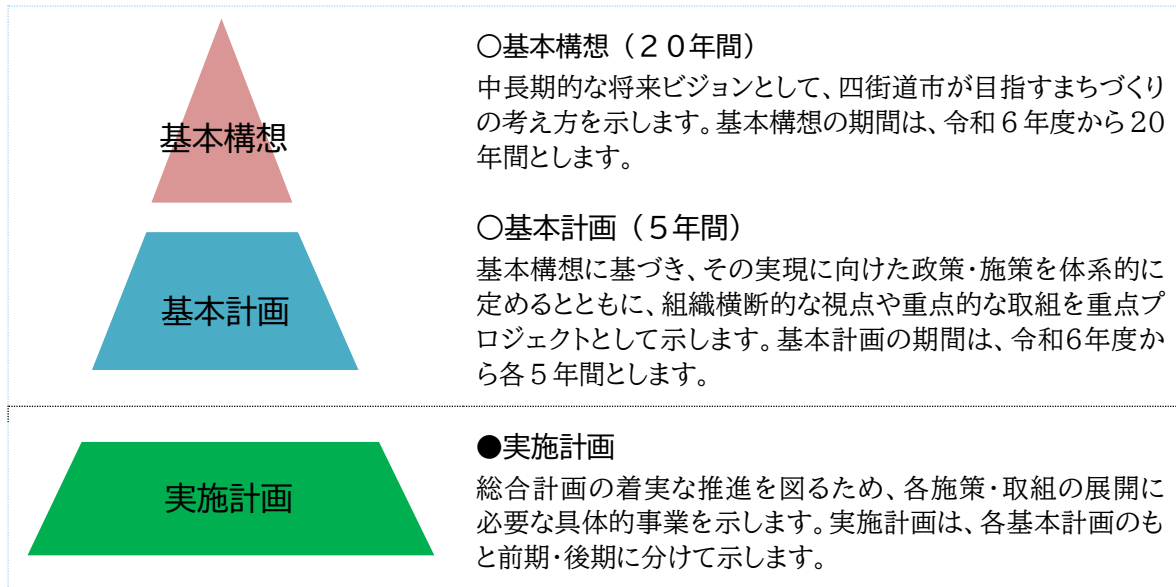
基本構想

基本計画

実施計画

○基本構想（２０年間）
中長期的な将来ビジョンとして、四街道市が目指すまちづくりの考え方を示します。基本構想の期間は、令和６年度から20年間とします。

○基本計画（５年間）
基本構想に基づき、その実現に向けた政策・施策を体系的に定めるとともに、組織横断的な視点や重点的な取組を重点プロジェクトとして示します。基本計画の期間は、令和6年度から各５年間とします。

●実施計画
総合計画の着実な推進を図るため、各施策・取組の展開に必要な具体的事業を示します。実施計画は、各基本計画のもと前期・後期に分けて示します。